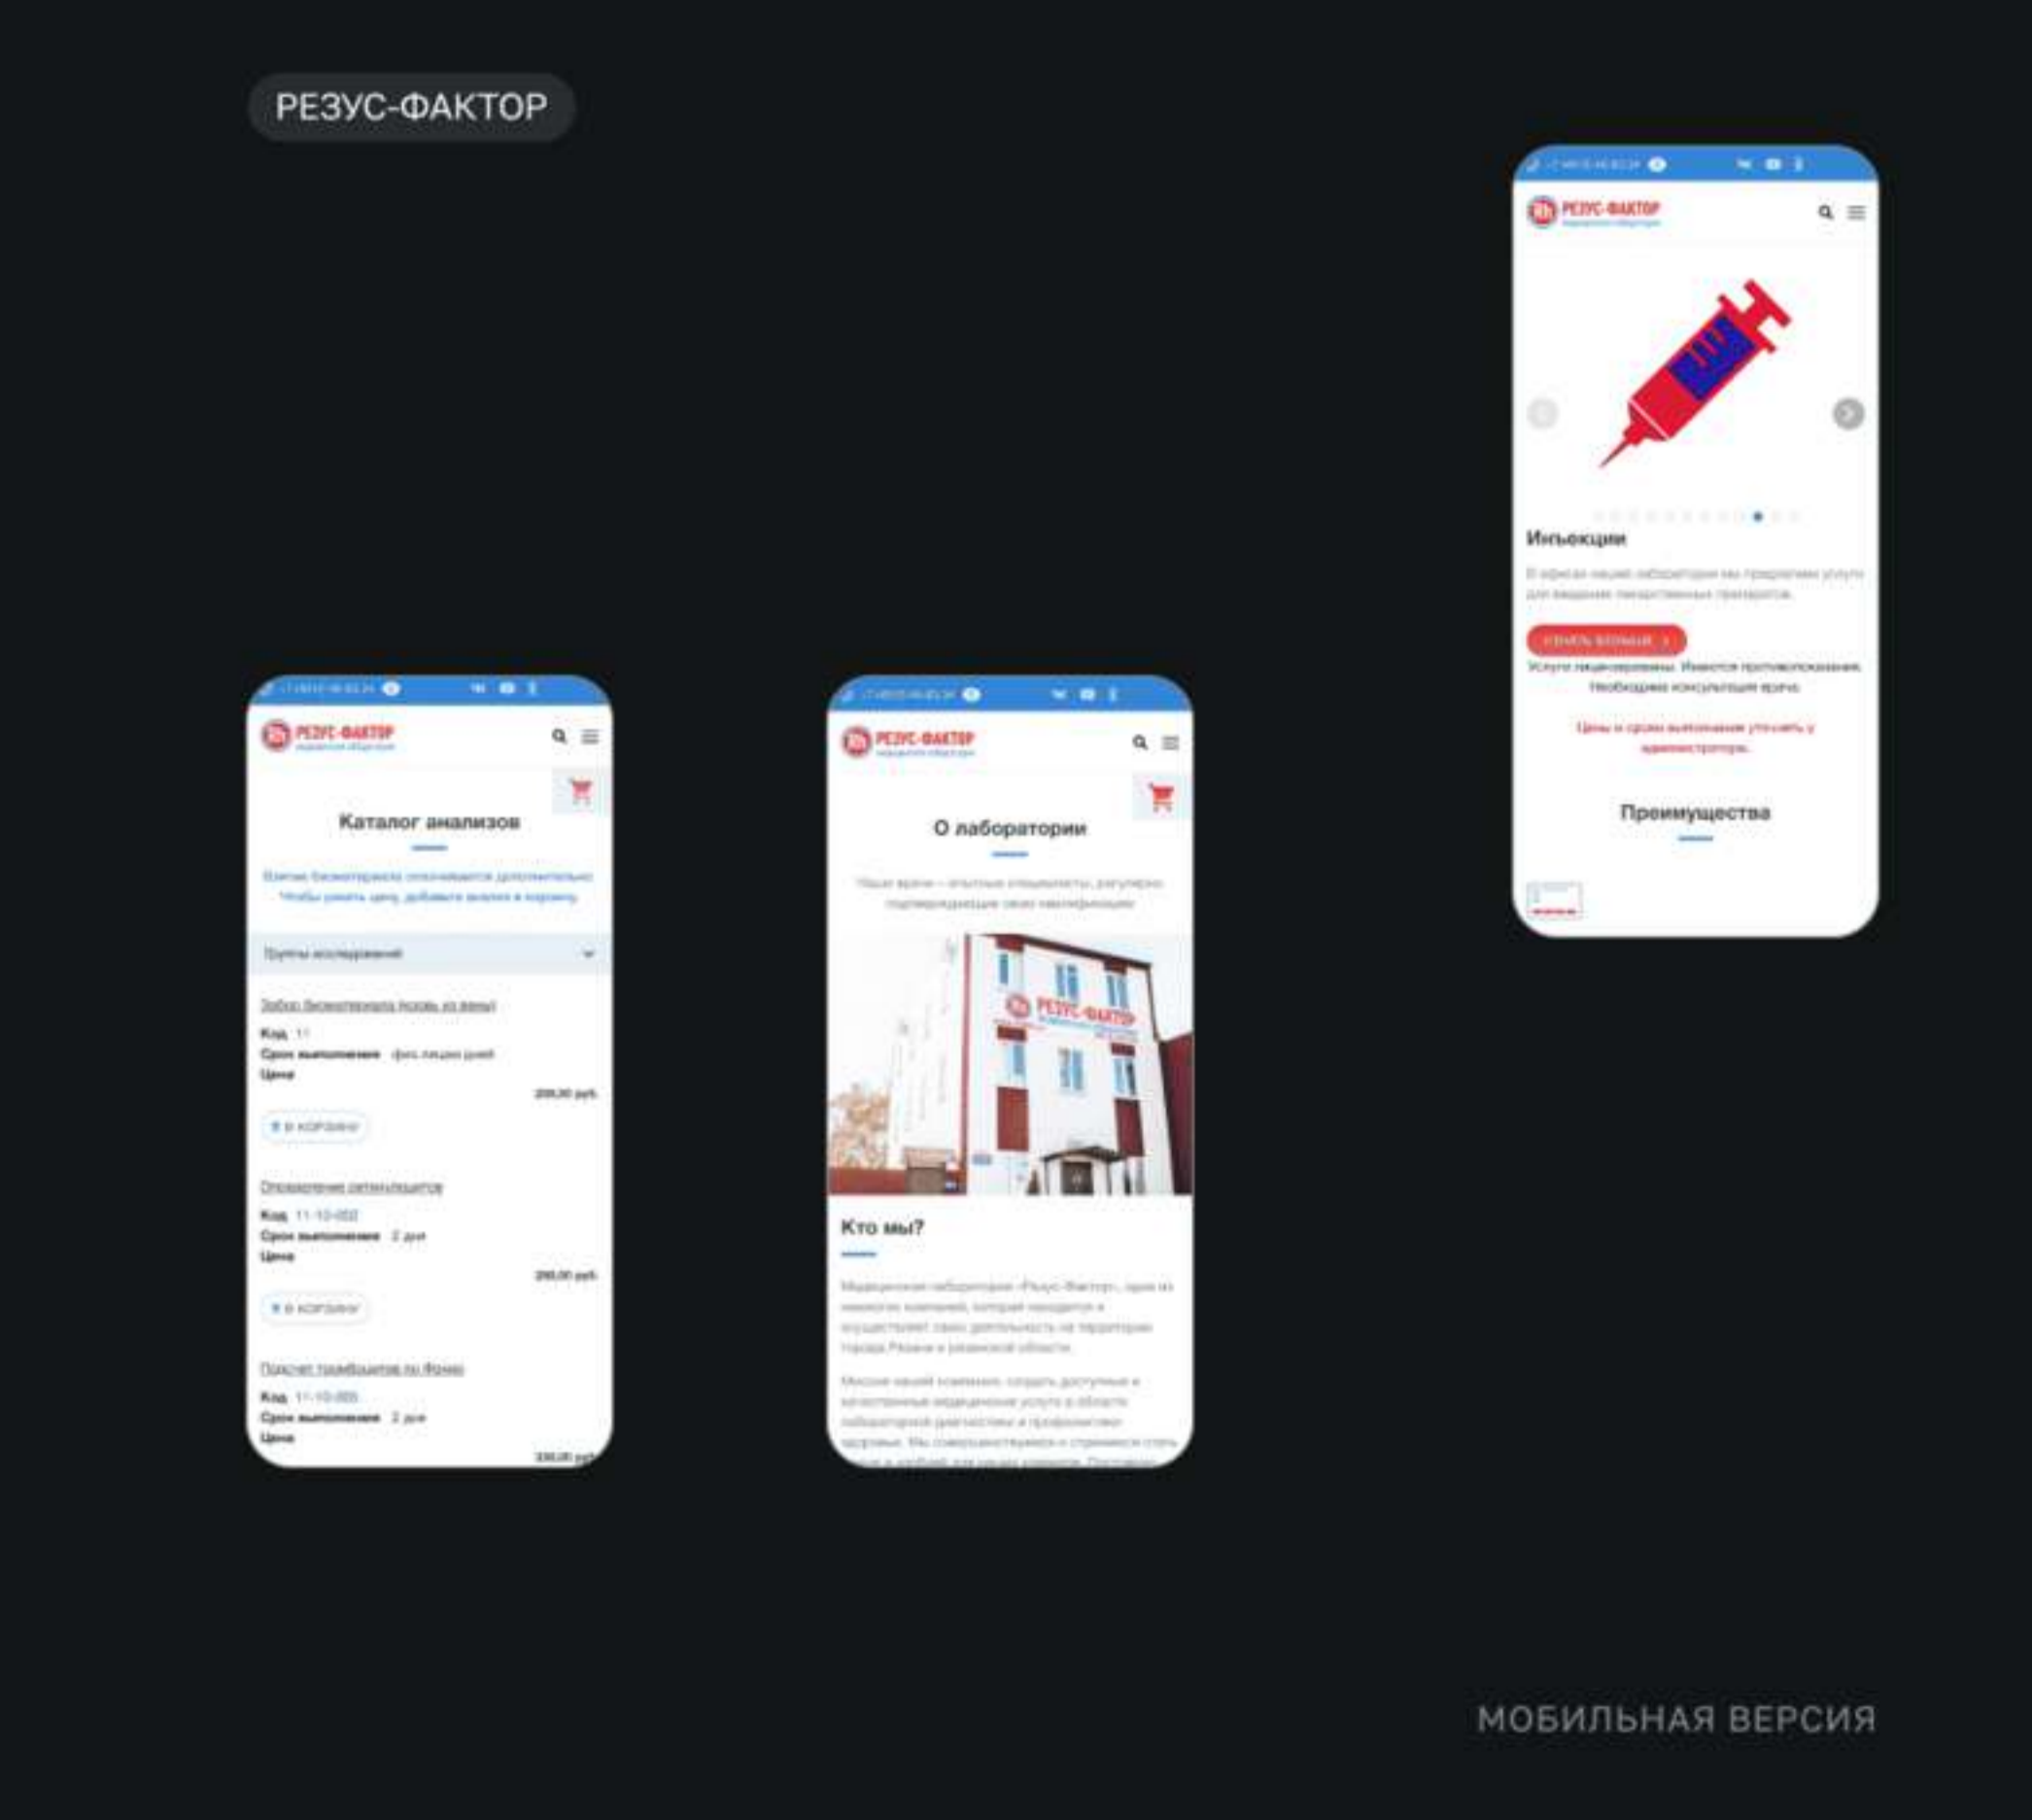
РЕЗУС-ФАКТОР

РЕЗУС-ФАКТОР

Инъекции

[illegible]

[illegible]

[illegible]

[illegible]

Преимущества

РЕЗУС-ФАКТОР

Каталог анализов

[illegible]

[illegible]

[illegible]

Код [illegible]
Срок выполнения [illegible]
Цена
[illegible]

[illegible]

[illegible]

Код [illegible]
Срок выполнения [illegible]
Цена
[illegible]

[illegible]

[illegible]

Код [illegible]
Срок выполнения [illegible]
Цена
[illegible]

РЕЗУС-ФАКТОР

О лаборатории

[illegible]

РЕЗУС-ФАКТОР

Кто мы?

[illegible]

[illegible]

МОБИЛЬНАЯ ВЕРСИЯ